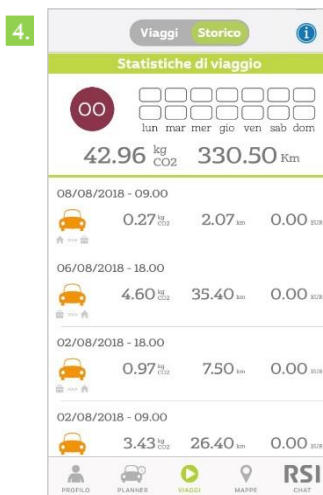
4.

Viaggi Storico

Statistiche di viaggio

OO

lun mar mer gio ven sab dom

42.96 kg CO2 330.50 Km

08/08/2018 - 09.00

0.27 kg CO2 2.07 km 0.00 EUR

06/08/2018 - 18.00

4.60 kg CO2 35.40 km 0.00 EUR

02/08/2018 - 18.00

0.97 kg CO2 7.50 km 0.00 EUR

02/08/2018 - 09.00

3.43 kg CO2 26.40 km 0.00 EUR

PROFILO PLANNER VIAGGI MAPPE RSI CHAT